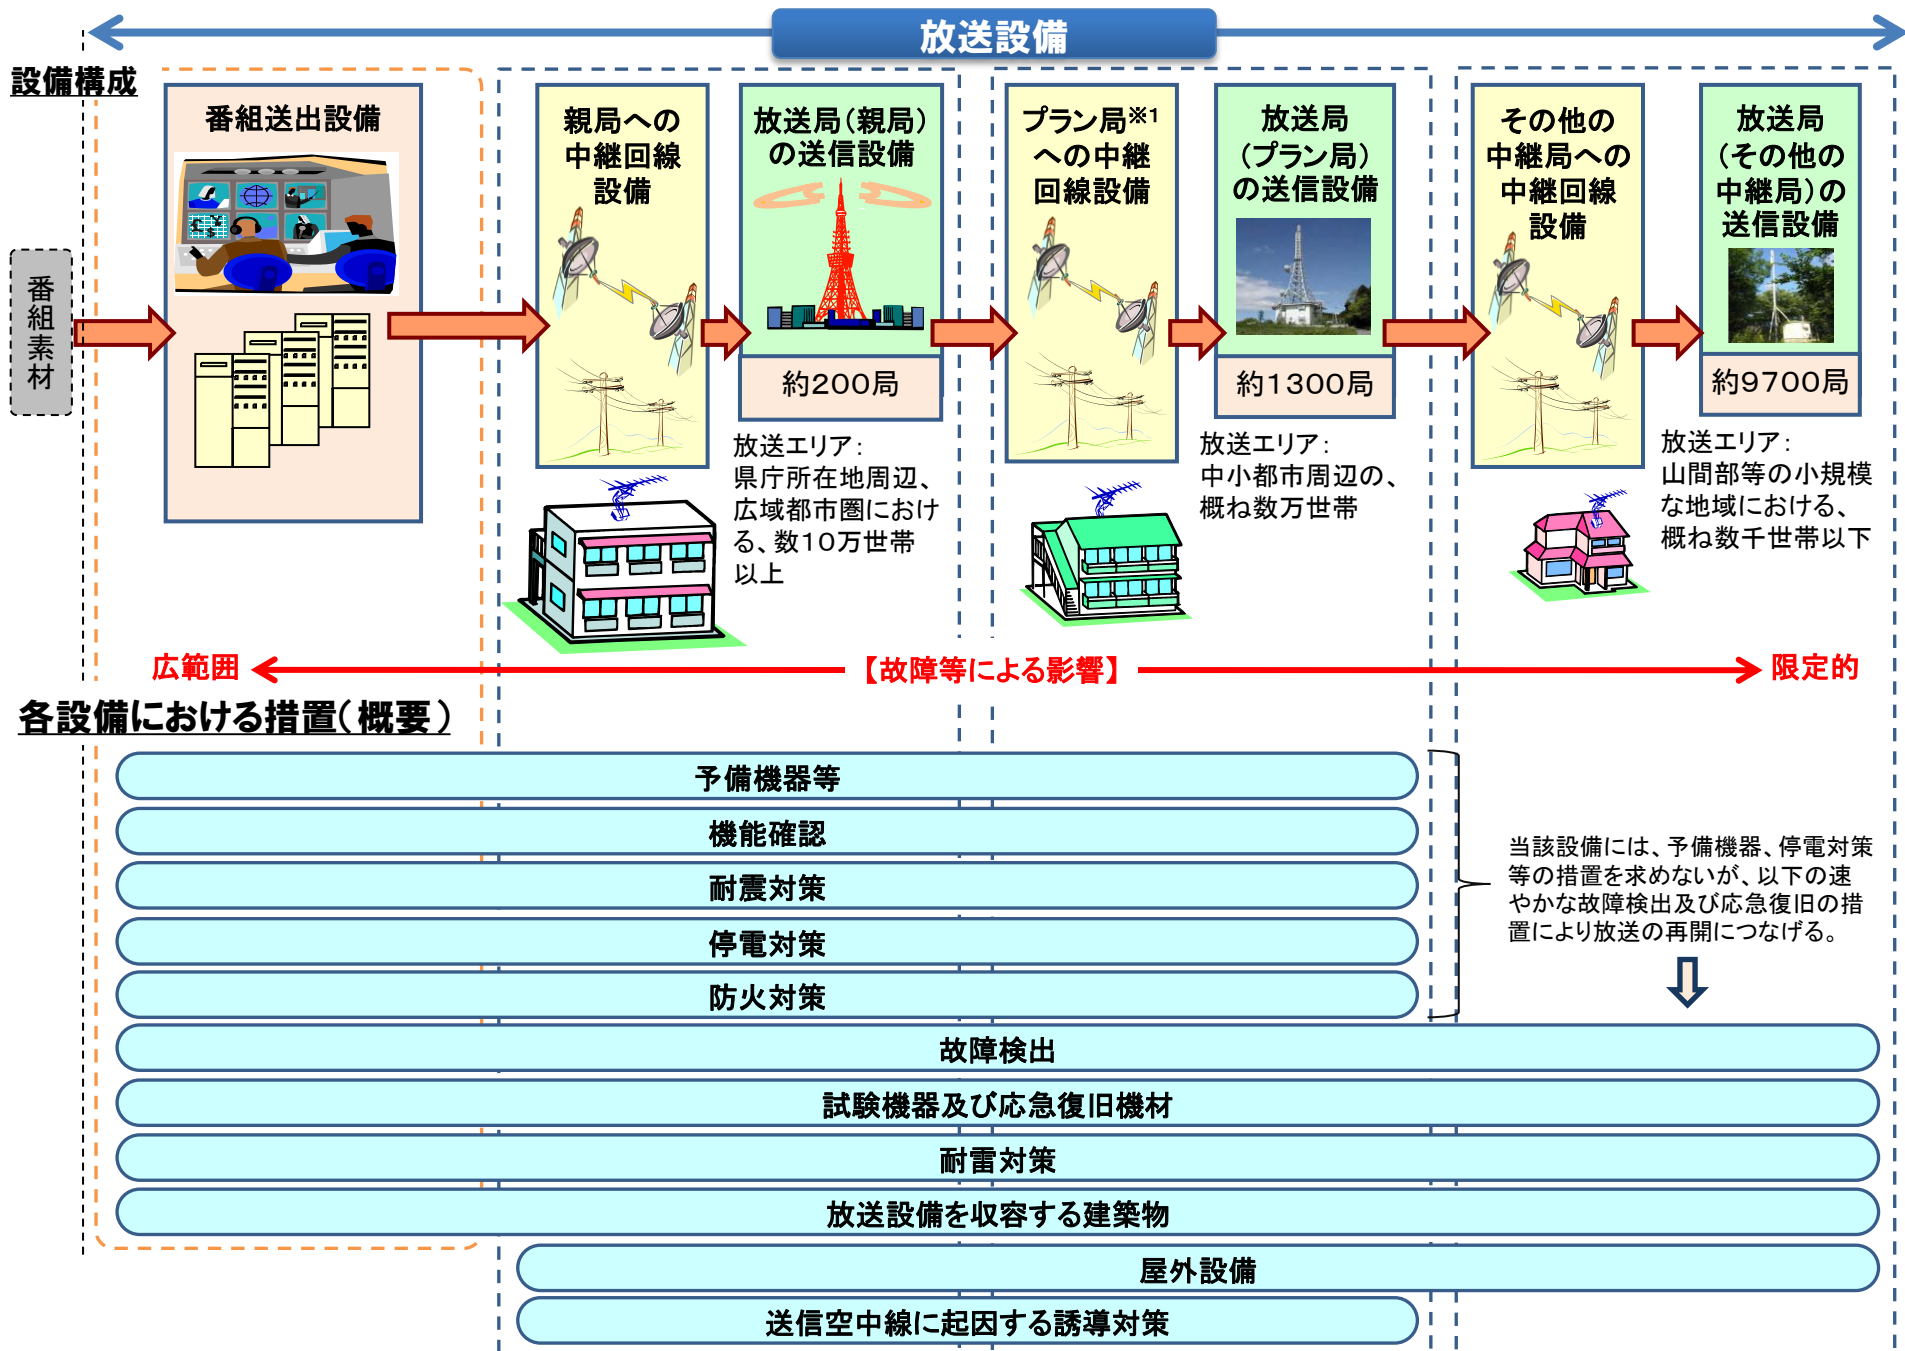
放送設備

設備構成

番組素材

番組送出設備

親局への中継回線設備

放送局(親局)の送信設備

約200局

放送エリア:県庁所在地周辺、広域都市圏における、数10万世帯以上

プラン局※1への中継回線設備

放送局(プラン局)の送信設備

約1300局

放送エリア:中小都市周辺の、概ね数万世帯

その他の中継局への中継回線設備

放送局(その他の中継局)の送信設備

約9700局

放送エリア:山間部等の小規模な地域における、概ね数千世帯以下

広範囲 【故障等による影響】 限定的

各設備における措置(概要)

予備機器等

機能確認

耐震対策

停電対策

防火対策

当該設備には、予備機器、停電対策等の措置を求めないが、以下の速やかな故障検出及び応急復旧の措置により放送の再開につなげる。

⇩

故障検出

試験機器及び応急復旧機材

耐雷対策

放送設備を収容する建築物

屋外設備

送信空中線に起因する誘導対策